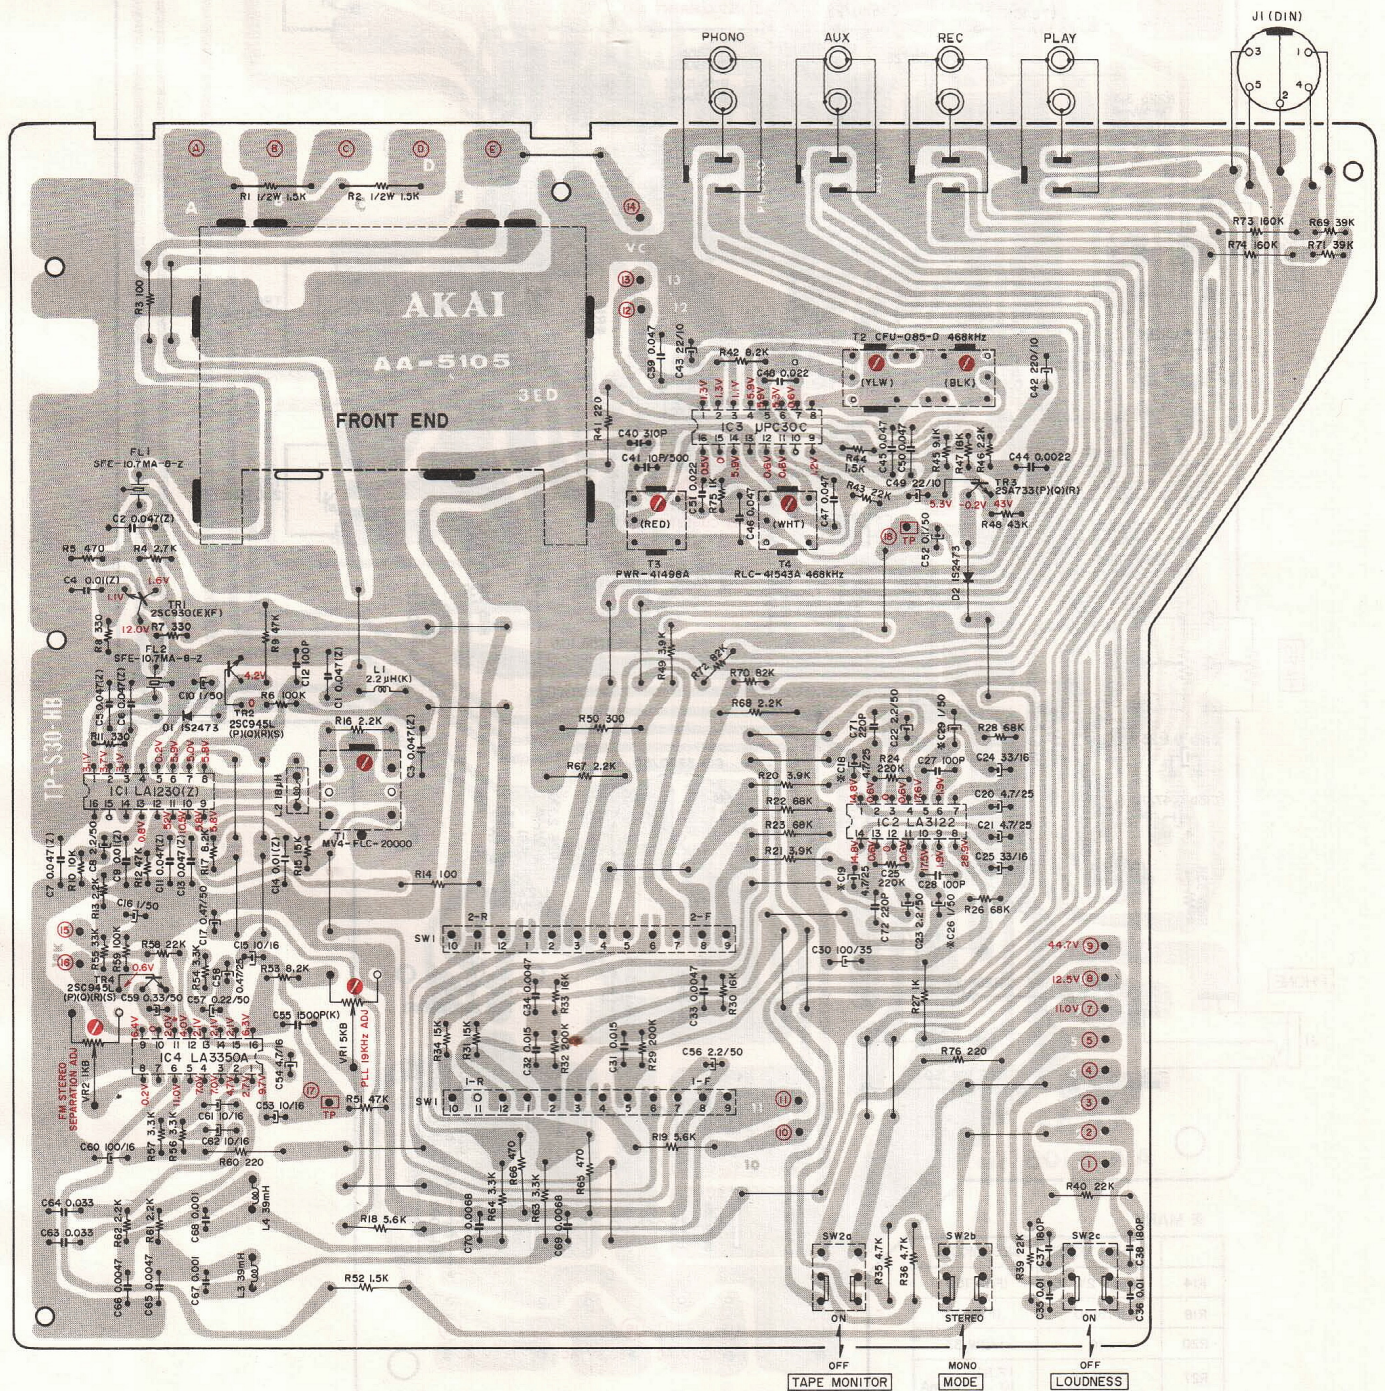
PHONO
AUX
REC
PLAY
J1 (DIN)

A B C D E
R1 1/2W 1.5K
R2 1/2W 1.5K

AKAI
AA-5105
FRONT END

R3 100
VC
13
12
14

C39 0.047
C43 22/10
R42 8.2K
C46 0.022
T2 CFU-085-D 468kHz
(YLW)
(BLK)
C42 220/10
R73 160K
R74 160K
R69 39K
R71 39K

R41 220
C40 310P
C41 10/500
IC3 UPC30C
C51 0.022
R75 1K
C48 0.047
C47 0.047
C50 0.047
R44 1.5K
R43 22K
C49 22/10
R45 9.1K
R47 18K
C44 0.0022
TR3 2SA733(P)(QHR)
R48 43K
5.3V
0.2V
45V
(RED)
(WHT)
T3 PWR-41496A
T4 RLC-41543A 468kHz
C52 0.1/50
D2 1S2473
TP

FL1 SFE-10.7MA-8-Z
C2 0.047(Z)
R5 470
R4 2.7K
C4 0.01(Z)
1.6V
1.1V
TR1 2SC930(EXF)
12.0V
R8 330
R7 330
FL2 SFE-10.7MA-8-Z
R9 47K
C12 100P
C11 0.047(Z)
L1 2.2μH(K)
4.8V
C10 1/50
R6 100K
TR2 2SC945L (P)(Q)(R)(S)
D1 1S2473
R16 2.2K
C3 0.047(Z)
L2 18μH
T1 MV4-FLC-20000
TP-S30-HB
IC1 LA1230(Z)
16 15 14 13 12 11 10 9
C5 0.047(Z)
C6 2.2/50
C7 0.047(Z)
C9 0.01(Z)
C13 0.047(Z)
R17 8.2K
C14 0.01(Z)
C16 1/50
R14 100

R49 3.9K
R72 82K
R70 82K
R68 2.2K
R50 300
R67 2.2K
C71 220P
C22 2.2/50
C19 1/50
R28 68K
C24 33/16
C18 4.7/25
R24 220K
C27 100P
R20 3.9K
R22 68K
R23 68K
R21 3.9K
C20 4.7/25
C21 4.7/25
IC2 LA3122
14 13 12 11 10 9 8
C25 33/16
C28 100P
C26 0.1/50
C17 4.7/25
C72 220P
C23 2.2/50
R26 68K

SW1
2-R
2-F
10 11 12 1 2 3 4 5 6 7 8 9
C30 100/35
44.7V 9
12.5V 8
11.0V 7
6
5
4
3
2
1

15
16
R56 3.3K
R58 22K
TR4 2SC945L (P)(Q)(R)(S)
R59 100K
C15 10/16
R54 3.3K
C57 0.22/50
R53 8.2K
C55 1500P(K)
VR1 5KB
PLL 19KHz ADJ
0.6V
IC4 LA3350A
C54 4.7/16
FM STEREO SEPARATION ADJ
VR2 1KB
17
TP
R5 47K
C53 10/16
C60 100/16
R57 3.3K
C62 10/16
R60 220
C64 0.033
C63 0.033
R62 2.2K
R61 2.2K
C69 0.001
L4 39mH
L3 39mH
C66 0.0047
C65 0.0047
C67 0.001
R18 5.6K
R52 1.5K

R34 15K
R31 15K
C32 0.015
C34 0.0047
R33 16K
R32 200K
C31 0.015
R29 200K
C33 0.047
R30 16K
R27 1K
R76 220
C56 2.2/50
SW1
1-R
1-F
11
10
R19 5.6K
R68 470
R66 3.3K
R65 3.3K
R65 470
C70 0.0068
C68 0.0068
R40 22K

SW2a
R35 4.7K
R36 4.7K
SW2b
R39 22K
C37 180P
C38 180P
SW2c
C35 0.01
C36 0.01
ON
STEREO
ON
OFF
TAPE MONITOR
MONO
MODE
OFF
LOUDNESS